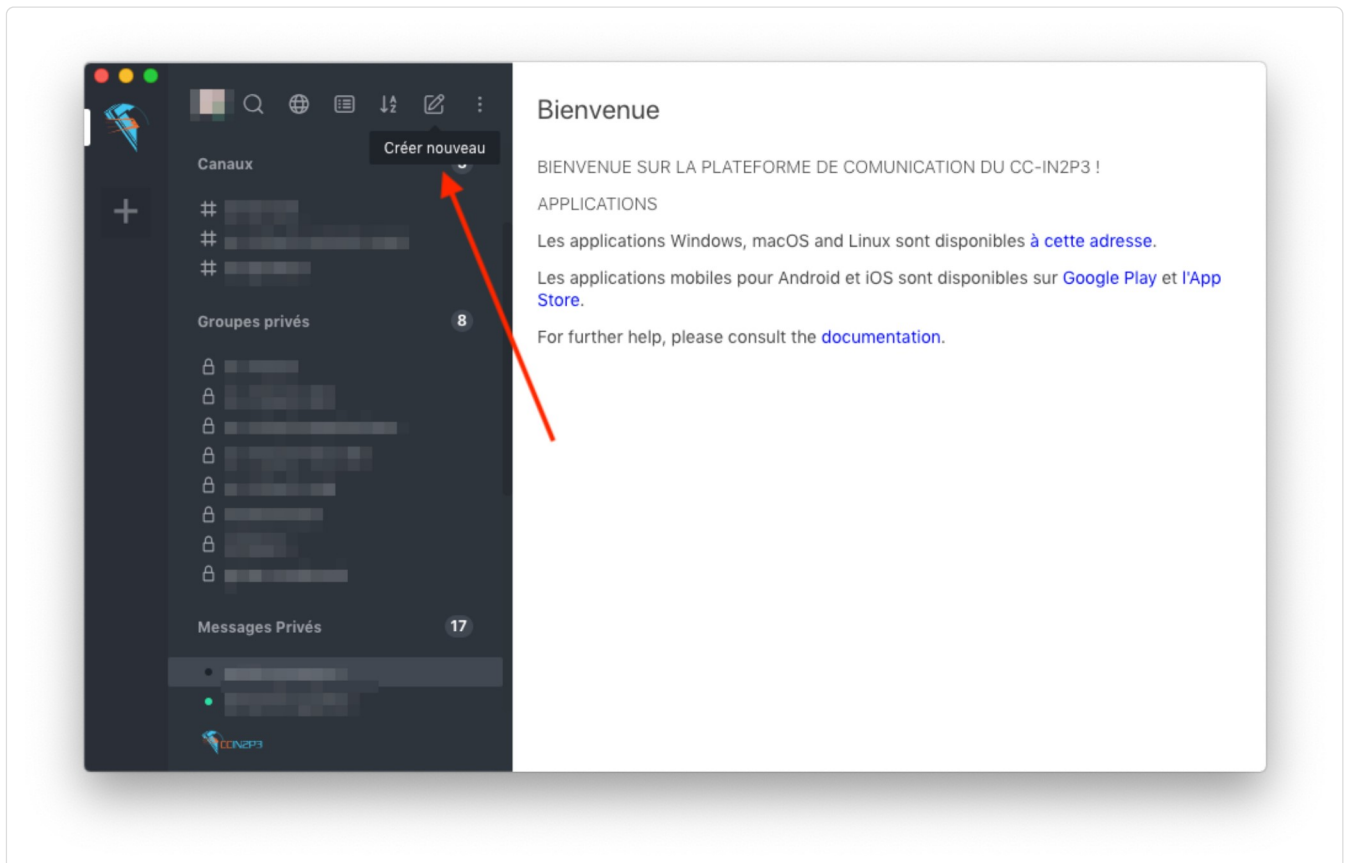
Créer nouveau

Canaux

Groupes privés 8

Messages Privés 17

CCIN2P3

Bienvenue

BIENVENUE SUR LA PLATEFORME DE COMUNICATION DU CC-IN2P3 !

APPLICATIONS

Les applications Windows, macOS and Linux sont disponibles à cette adresse.

Les applications mobiles pour Android et iOS sont disponibles sur Google Play et l'App Store.

For further help, please consult the documentation.